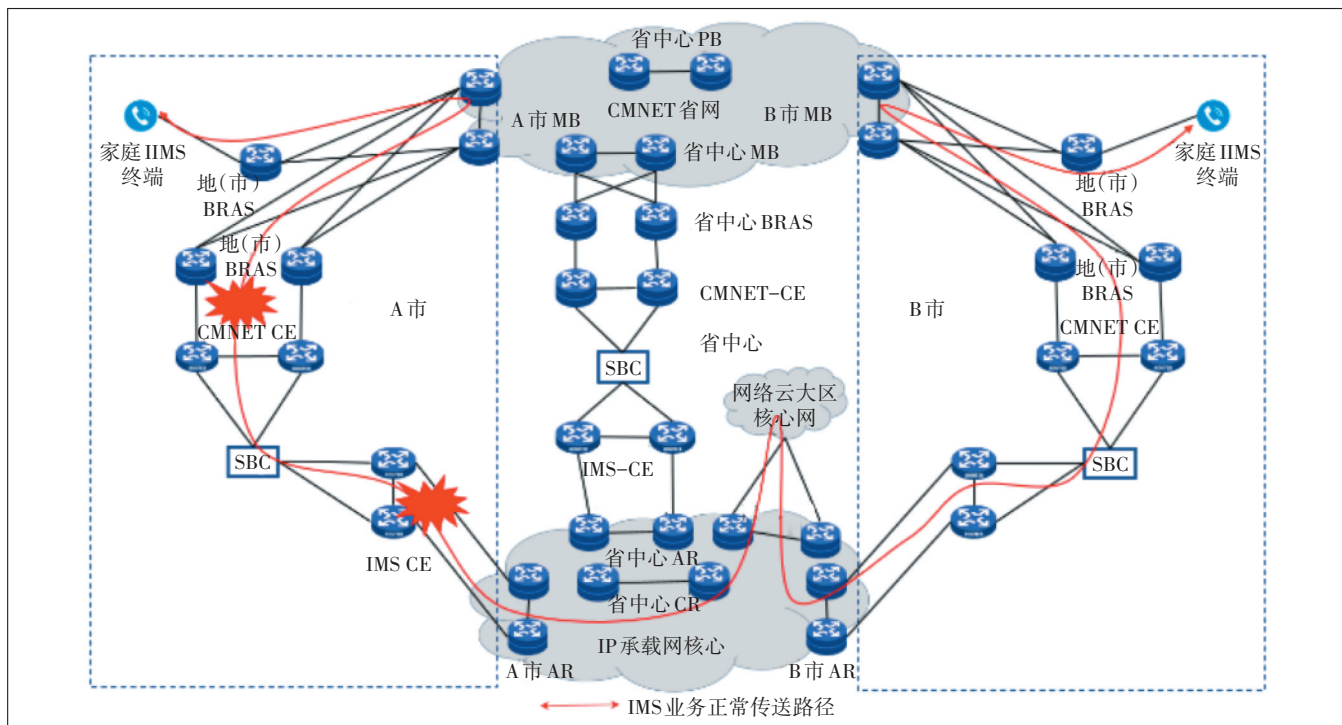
省中心 PB

CMNET 省网

A 市 MB

B 市 MB

省中心 MB

家庭 IIMS 终端

地(市) BRAS

地(市) BRAS

省中心 BRAS

家庭 IIMS 终端

地(市) BRAS

地(市) BRAS

CMNET-CE

A 市

B 市

CMNET CE

CMNET CE

省中心

SBC

网络云大区核心网

SBC

SBC

IMS-CE

IMS CE

省中心 AR

省中心 CR

IP 承载网核心

A 市 AR

B 市 AR

IMS 业务正常传送路径